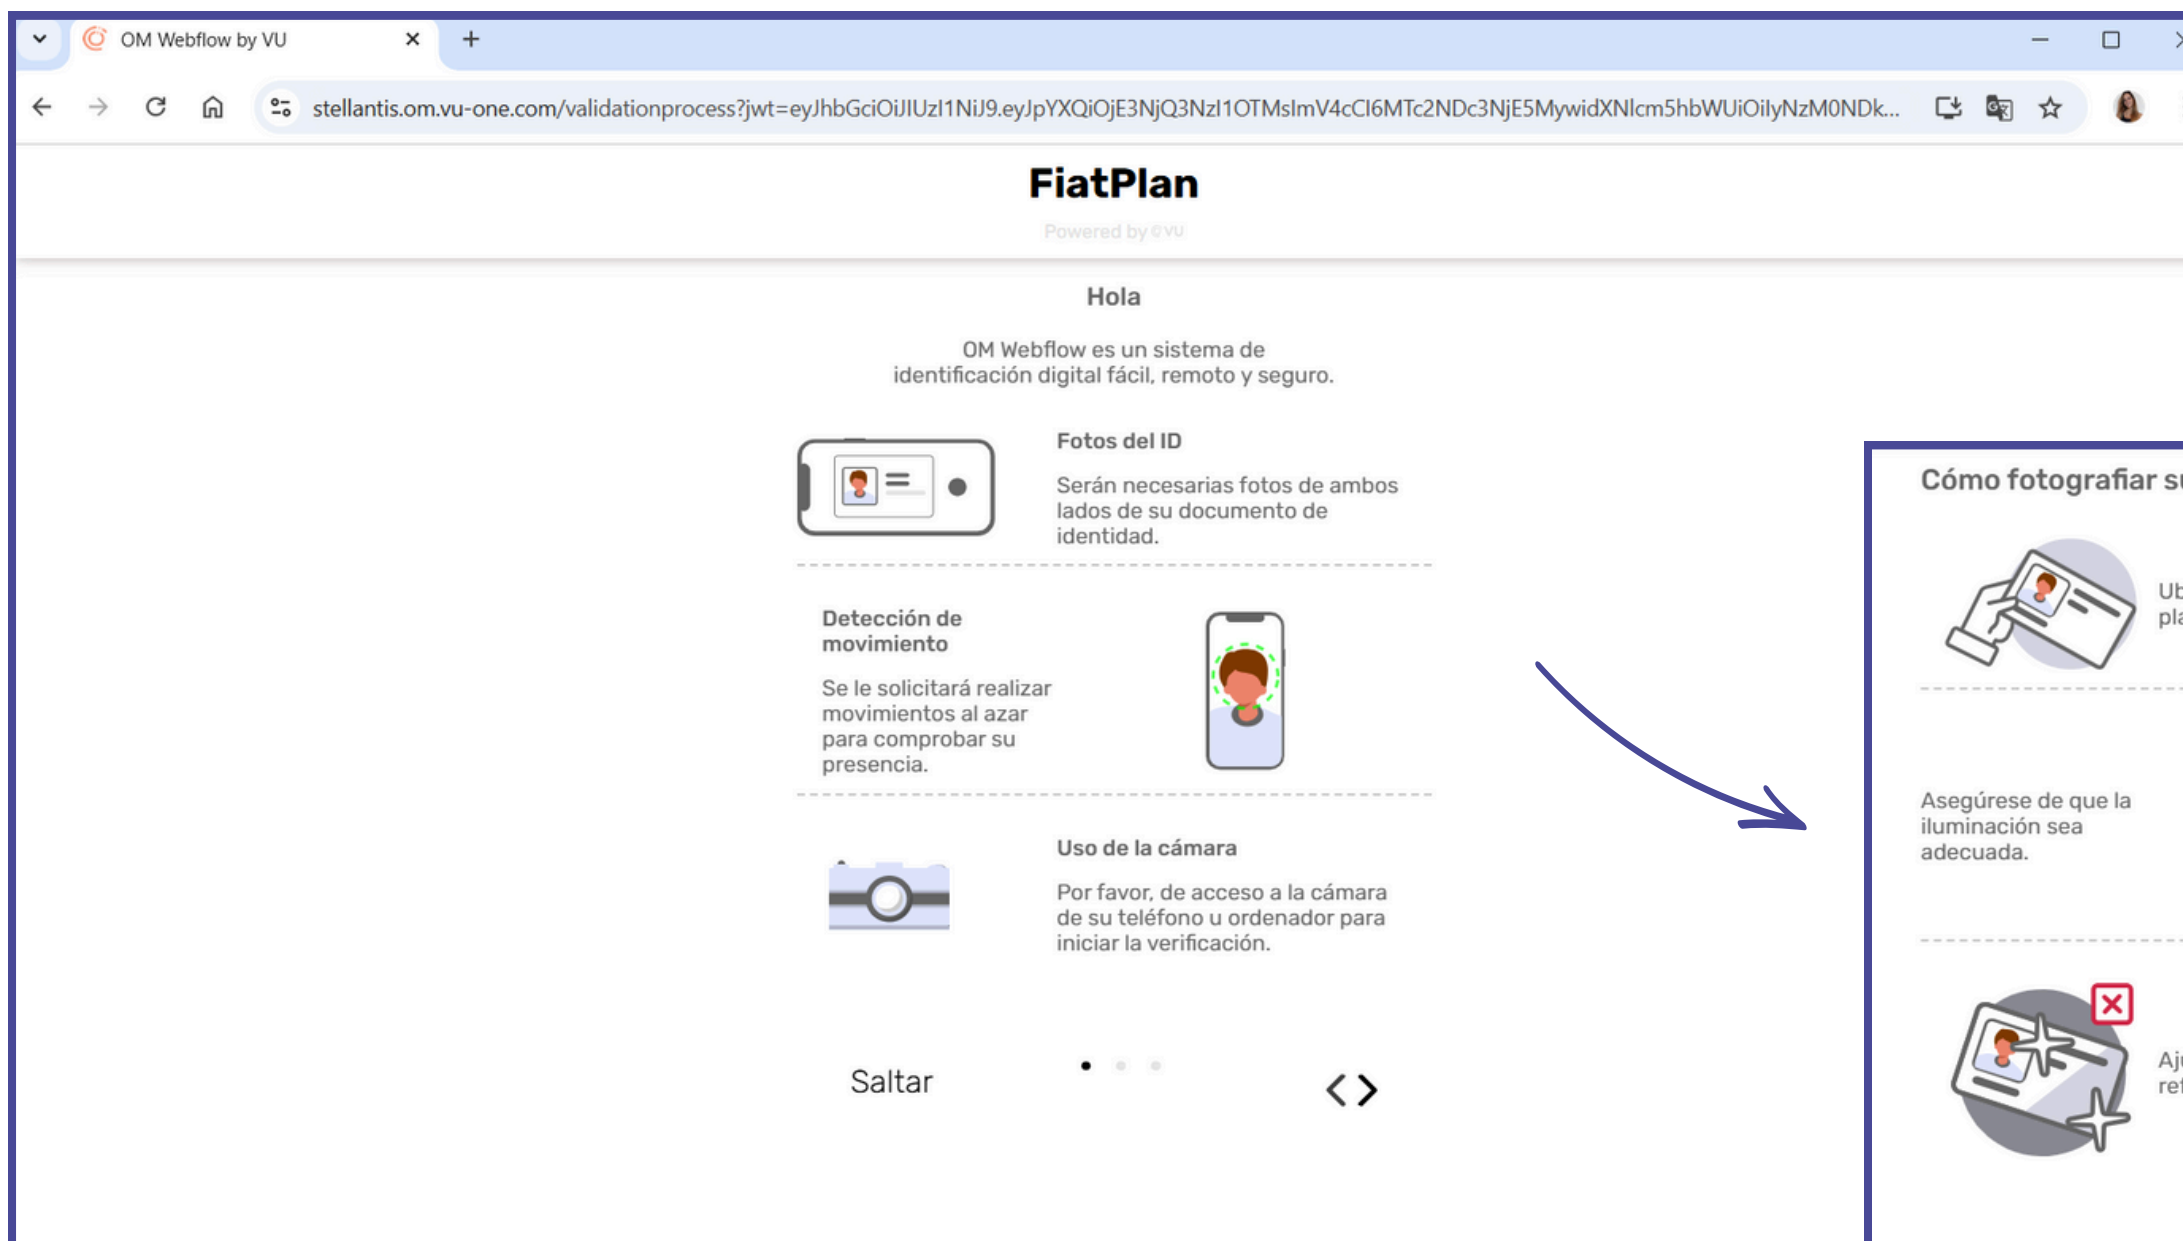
OM Webflow by VU

stellantis.om.vu-one.com/validationprocess?jwt=eyJhbGciOiJIUzI1NiJ9.eyJpYXQiOjE3NjQ3NzI1OTMsImV4cCI6MTc2NDc3NjE5MywidXNlcm5hbWUiOiIyNzM0NDk...

FiatPlan

Powered by VU

Hola

OM Webflow es un sistema de identificación digital fácil, remoto y seguro.

Fotos del ID

Serán necesarias fotos de ambos lados de su documento de identidad.

Detección de movimiento

Se le solicitará realizar movimientos al azar para comprobar su presencia.

Uso de la cámara

Por favor, de acceso a la cámara de su teléfono u ordenador para iniciar la verificación.

Saltar

Cómo fotografiar su

Ub pla

Asegúrese de que la iluminación sea adecuada.

Aj ref